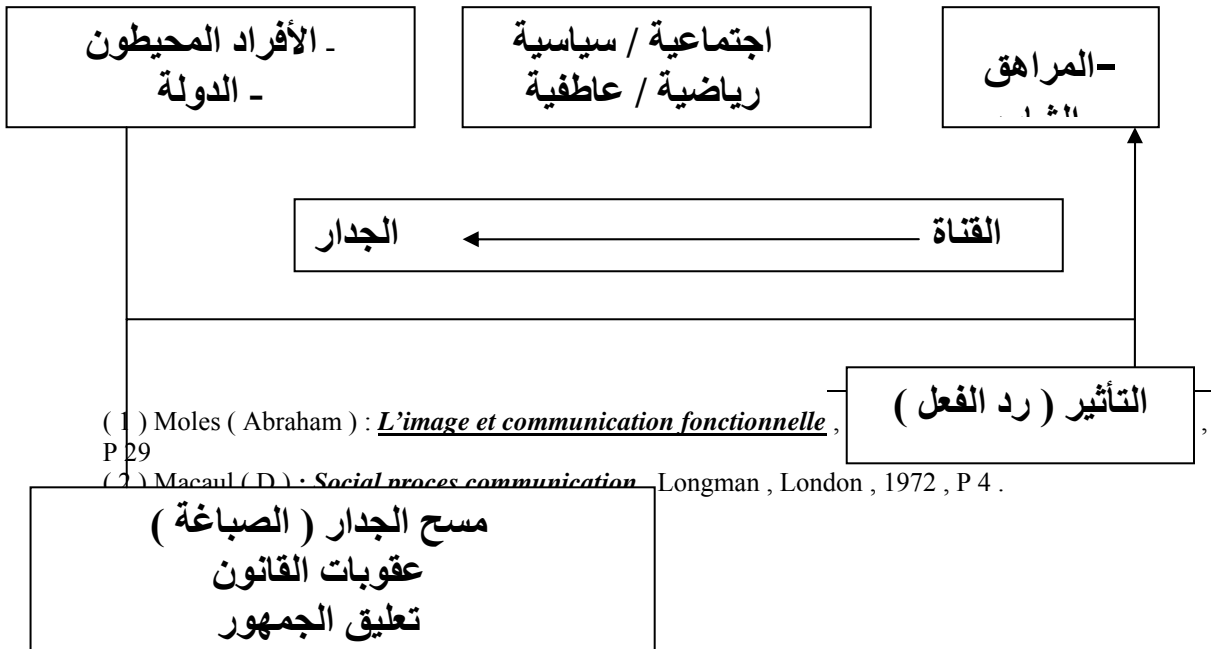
ـ الأفراد المحيطون
ـ الدولة

اجتماعية / سياسية
رياضية / عاطفية

-المراهق
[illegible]

الجدار ← القناة

التأثير ( رد الفعل )

( 1 ) Moles ( Abraham ) : *L'image et communication fonctionnelle* , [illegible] , P 29

( 2 ) Macaul ( D ) : *Social proces communication* , Longman , London , 1972 , P 4 .

مسح الجدار ( الصباغة )
عقوبات القانون
تعليق الجمهور